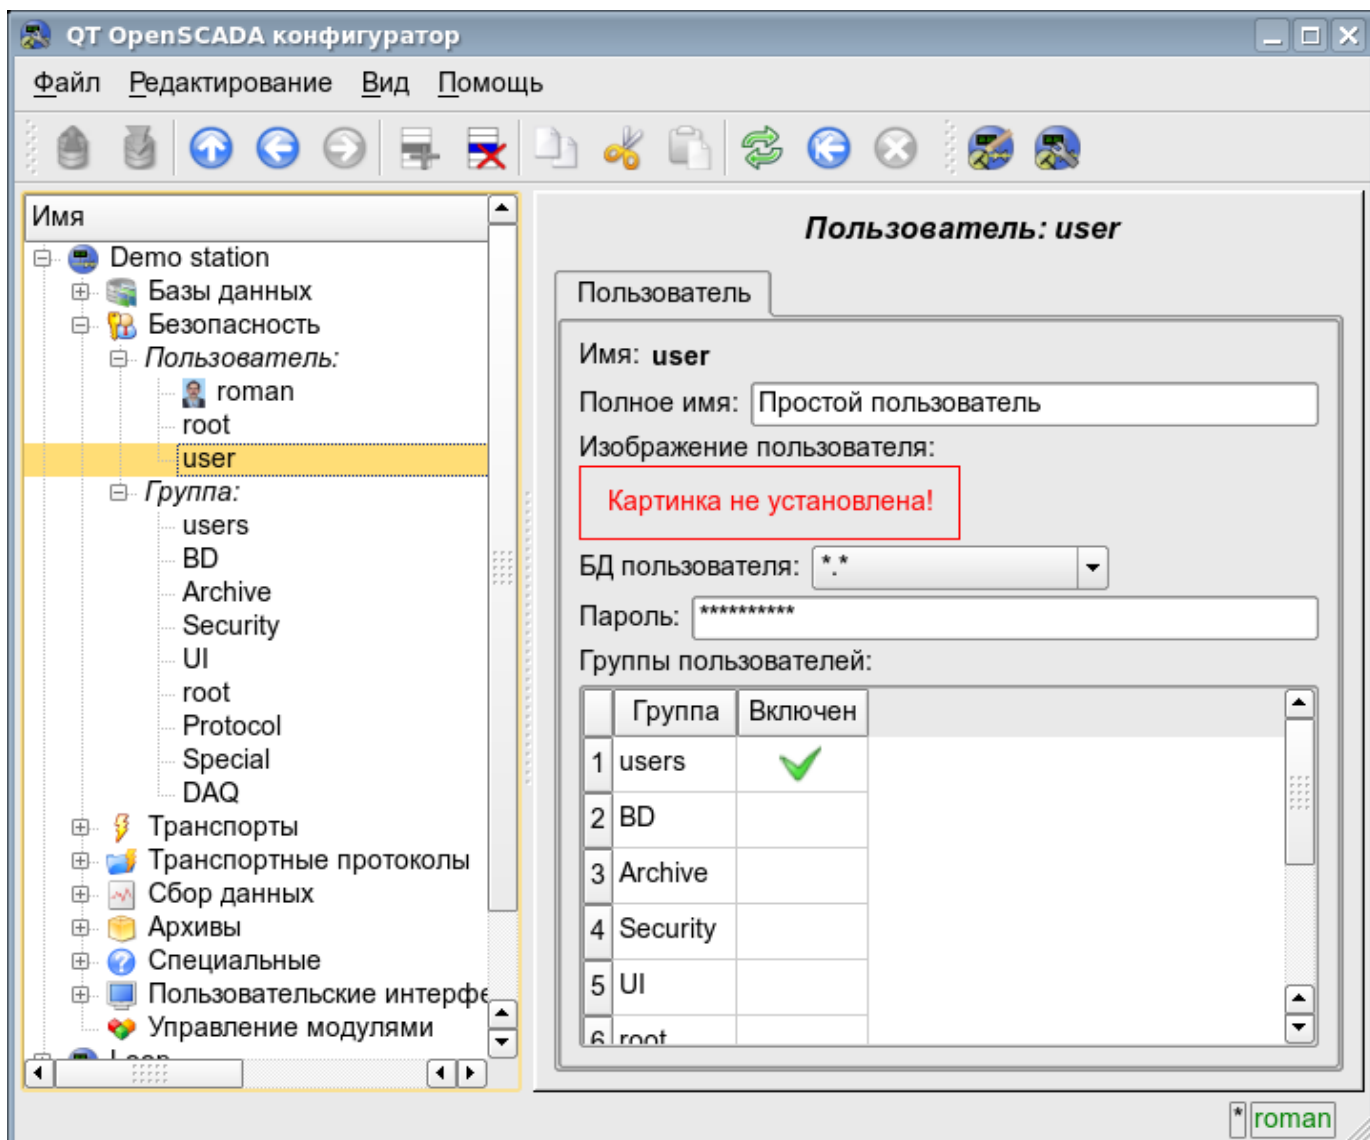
QT OpenSCADA конфигуратор

Файл Редактирование Вид Помощь

Имя
Demo station
Базы данных
Безопасность
Пользователь:
roman
root
user
Группа:
users
BD
Archive
Security
UI
root
Protocol
Special
DAQ
Транспорты
Транспортные протоколы
Сбор данных
Архивы
Специальные
Пользовательские интерфе
Управление модулями
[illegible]

Пользователь: user

Пользователь

Имя: user
Полное имя: Простой пользователь
Изображение пользователя:
Картинка не установлена!
БД пользователя: *.*
Пароль: **********
Группы пользователей:

| | Группа | Включен |
|---|---|---|
| 1 | users | ✓ |
| 2 | BD | |
| 3 | Archive | |
| 4 | Security | |
| 5 | UI | |
| 6 | root | |

* roman